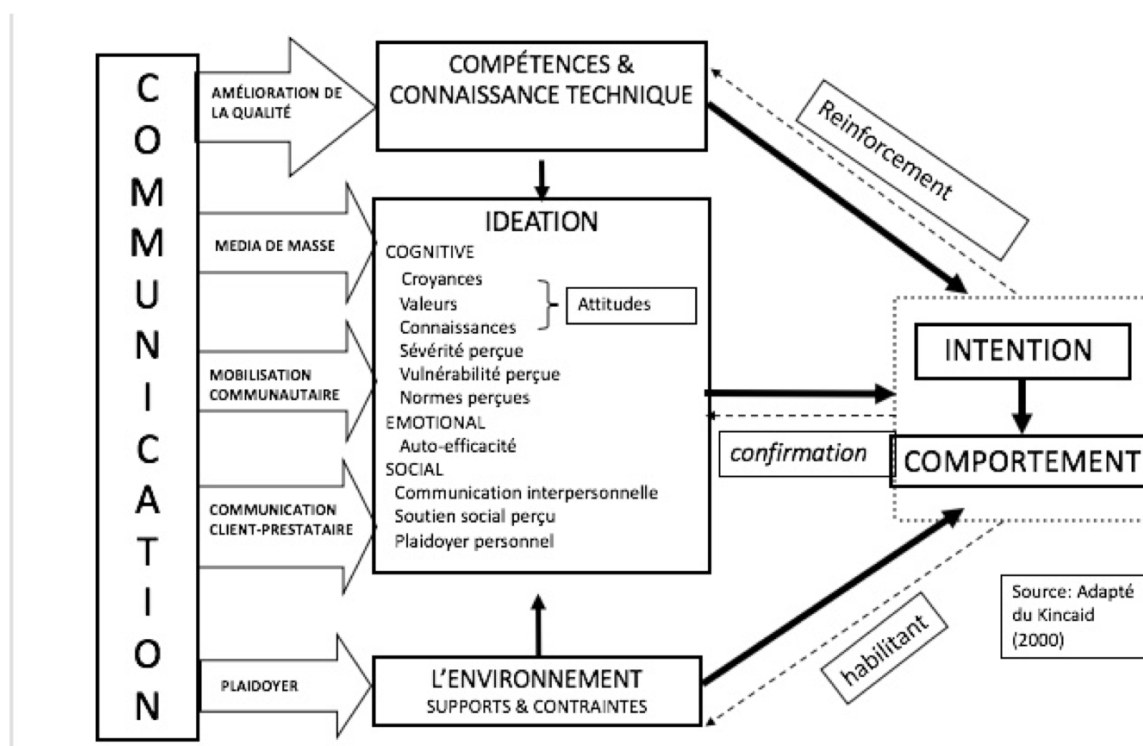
COMMUNICATION

AMÉLIORATION DE LA QUALITÉ

MEDIA DE MASSE

MOBILISATION COMMUNAUTAIRE

COMMUNICATION CLIENT-PRESTATAIRE

PLAIDOYER

COMPÉTENCES & CONNAISSANCE TECHNIQUE

Reinforcement

IDEATION
COGNITIVE
Croyances
Valeurs
Connaissances
Attitudes
Sévérité perçue
Vulnérabilité perçue
Normes perçues
EMOTIONAL
Auto-efficacité
SOCIAL
Communication interpersonnelle
Soutien social perçu
Plaidoyer personnel

INTENTION

confirmation

COMPORTEMENT

L'ENVIRONNEMENT
SUPPORTS & CONTRAINTES

habilitant

Source: Adapté du Kincaid (2000)